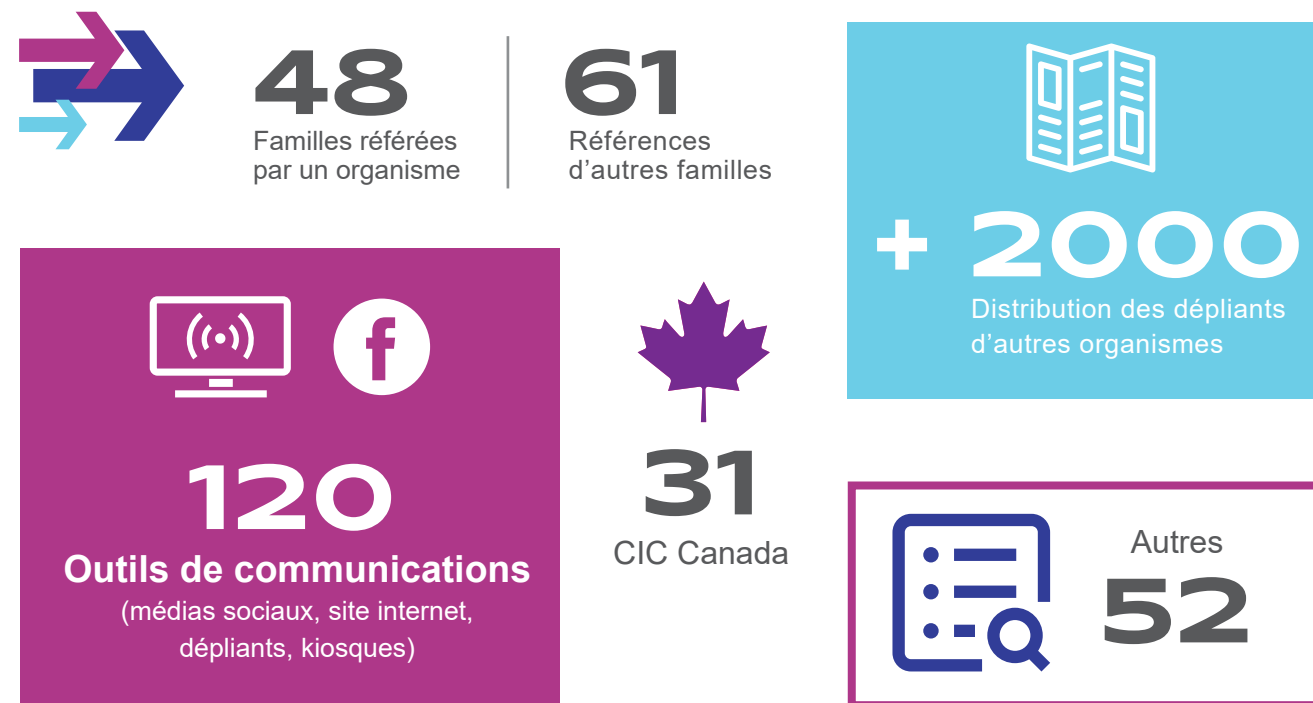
48
Familles référées par un organisme

61
Références d'autres familles

+ 2000
Distribution des dépliants d'autres organismes

120
Outils de communications
(médias sociaux, site internet, dépliants, kiosques)

31
CIC Canada

Autres
52